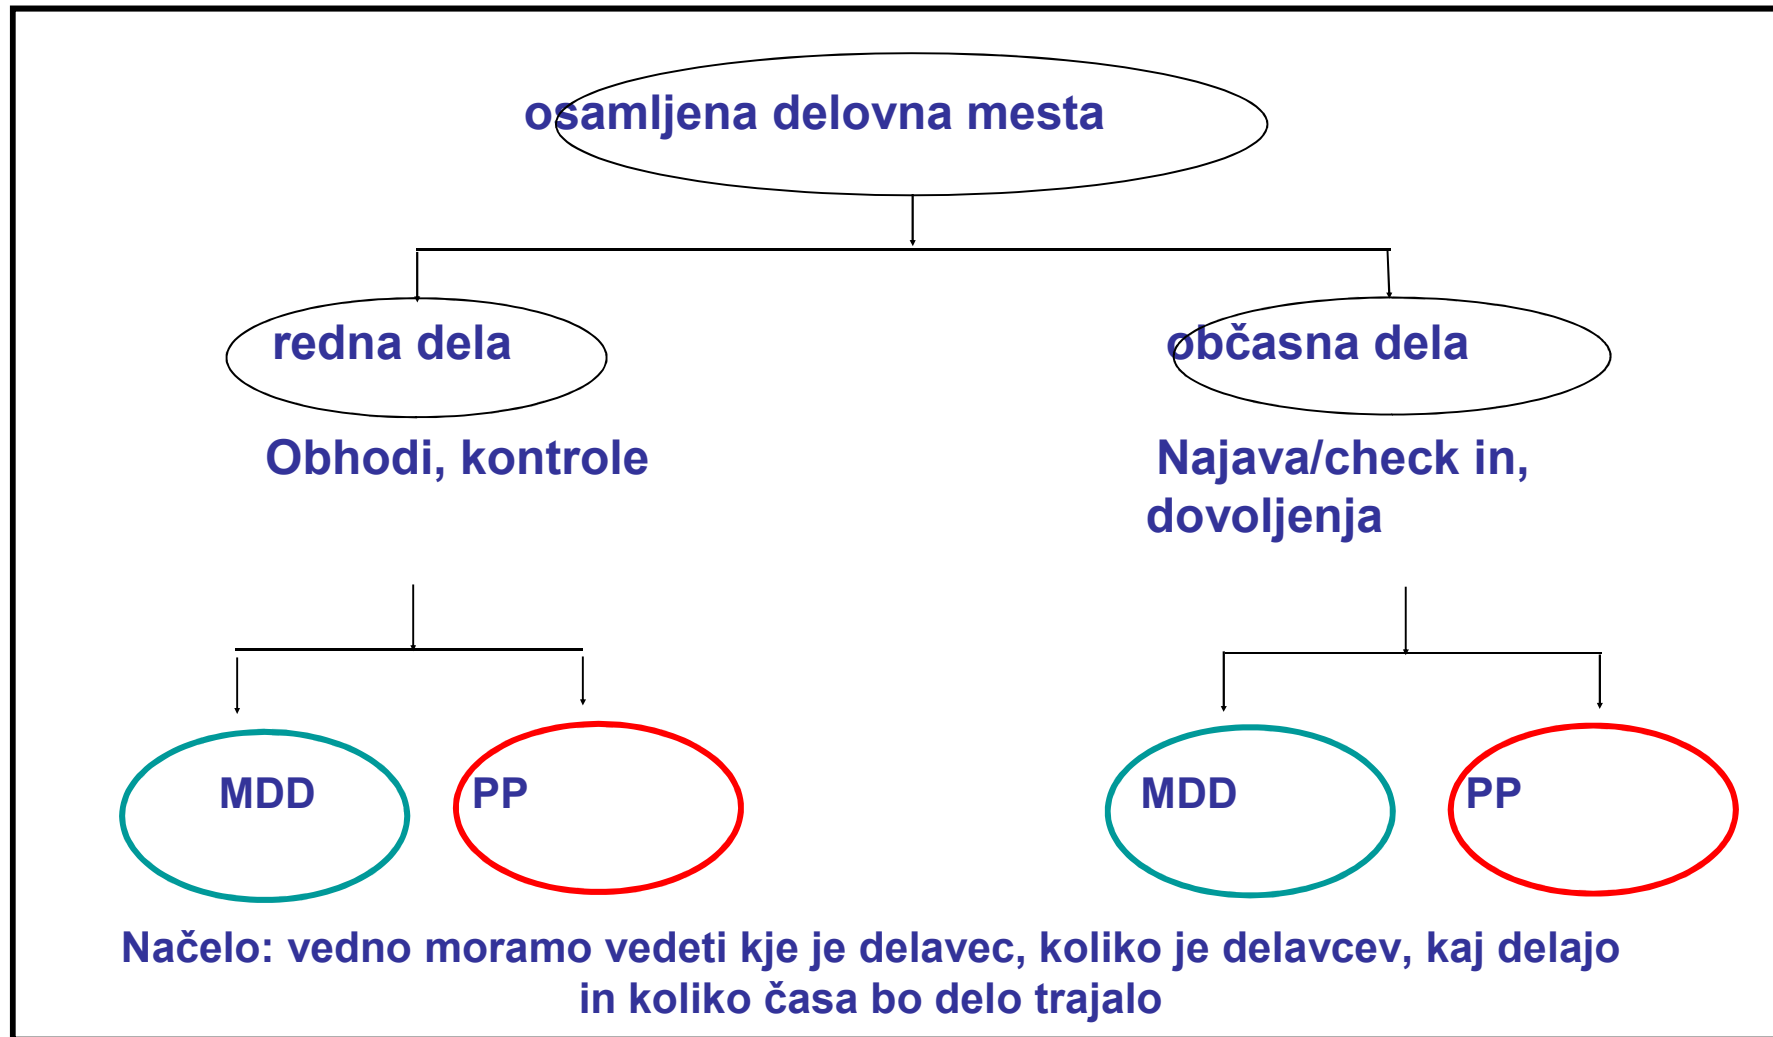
osamljena delovna mesta

redna dela

Obhodi, kontrole

občasna dela

Najava/check in, dovoljenja

MDD

PP

MDD

PP

Načelo: vedno moramo vedeti kje je delavec, koliko je delavcev, kaj delajo in koliko časa bo delo trajalo